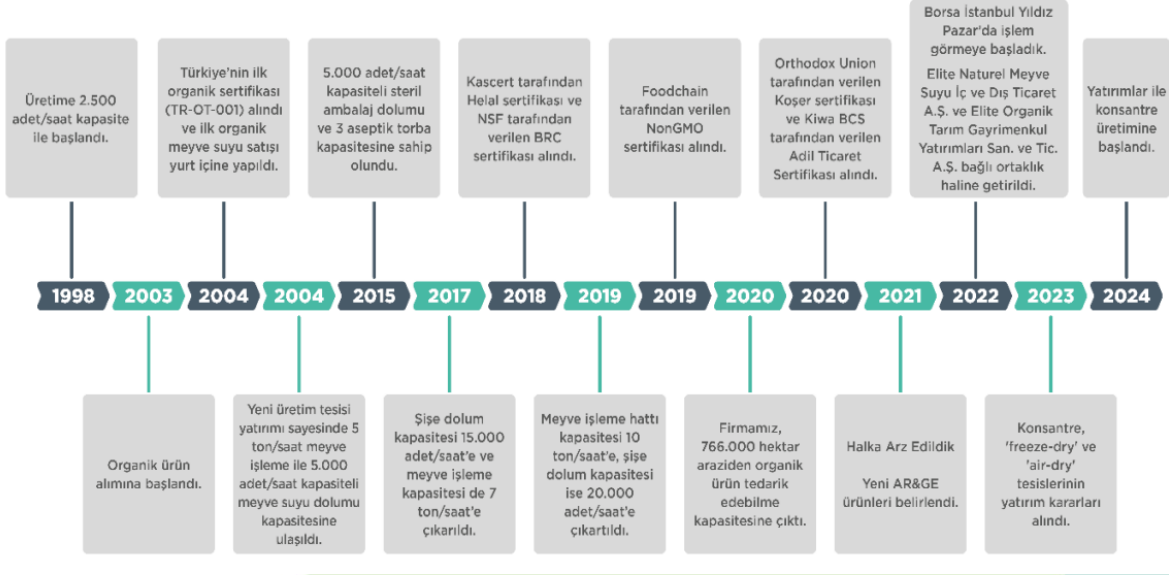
Üretime 2.500 adet/saat kapasite ile başlandı.

Türkiye'nin ilk organik sertifikası (TR-OT-001) alındı ve ilk organik meyve suyu satışı yurt içine yapıldı.

5.000 adet/saat kapasiteli steril ambalaj dolumu ve 3 aseptik torba kapasitesine sahip olundu.

Kascert tarafından Helal sertifikası ve NSF tarafından verilen BRC sertifikası alındı.

Foodchain tarafından verilen NonGMO sertifikası alındı.

Orthodox Union tarafından verilen Koşer sertifikası ve Kiwa BCS tarafından verilen Adil Ticaret Sertifikası alındı.

Borsa İstanbul Yıldız Pazar'da işlem görmeye başladık.

Elite Naturel Meyve Suyu İç ve Dış Ticaret A.Ş. ve Elite Organik Tarım Gayrimenkul Yatırımları San. ve Tic. A.Ş. bağlı ortaklık haline getirildi.

Yatırımlar ile konsantre üretimine başlandı.

1998 2003 2004 2004 2015 2017 2018 2019 2019 2020 2020 2021 2022 2023 2024

Organik ürün alımına başlandı.

Yeni üretim tesisi yatırımı sayesinde 5 ton/saat meyve işleme ile 5.000 adet/saat kapasiteli meyve suyu dolumu kapasitesine ulaşıldı.

Şişe dolum kapasitesi 15.000 adet/saat'e ve meyve işleme kapasitesi de 7 ton/saat'e çıkarıldı.

Meyve işleme hattı kapasitesi 10 ton/saat'e, şişe dolum kapasitesi ise 20.000 adet/saat'e çıkartıldı.

Firmamız, 766.000 hektar araziden organik ürün tedarik edebilme kapasitesine çıktı.

Halka Arz Edildik

Yeni AR&GE ürünleri belirlendi.

Konsantre, 'freeze-dry' ve 'air-dry' tesislerinin yatırım kararları alındı.